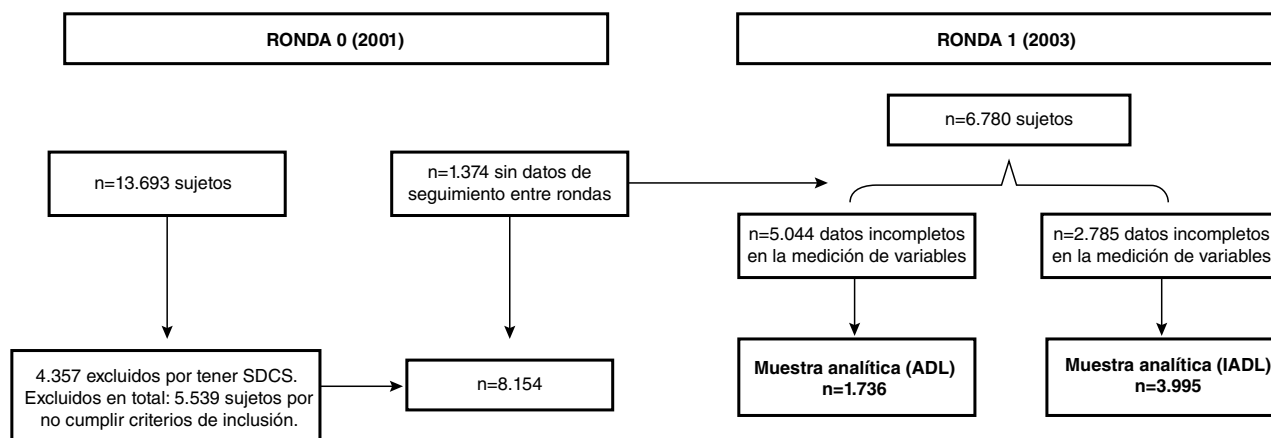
RONDA 0 (2001)

RONDA 1 (2003)

n=13.693 sujetos

n=1.374 sin datos de seguimiento entre rondas

n=6.780 sujetos

n=5.044 datos incompletos en la medición de variables

n=2.785 datos incompletos en la medición de variables

4.357 excluidos por tener SDCS. Excluidos en total: 5.539 sujetos por no cumplir criterios de inclusión.

n=8.154

Muestra analítica (ADL) n=1.736

Muestra analítica (IADL) n=3.995